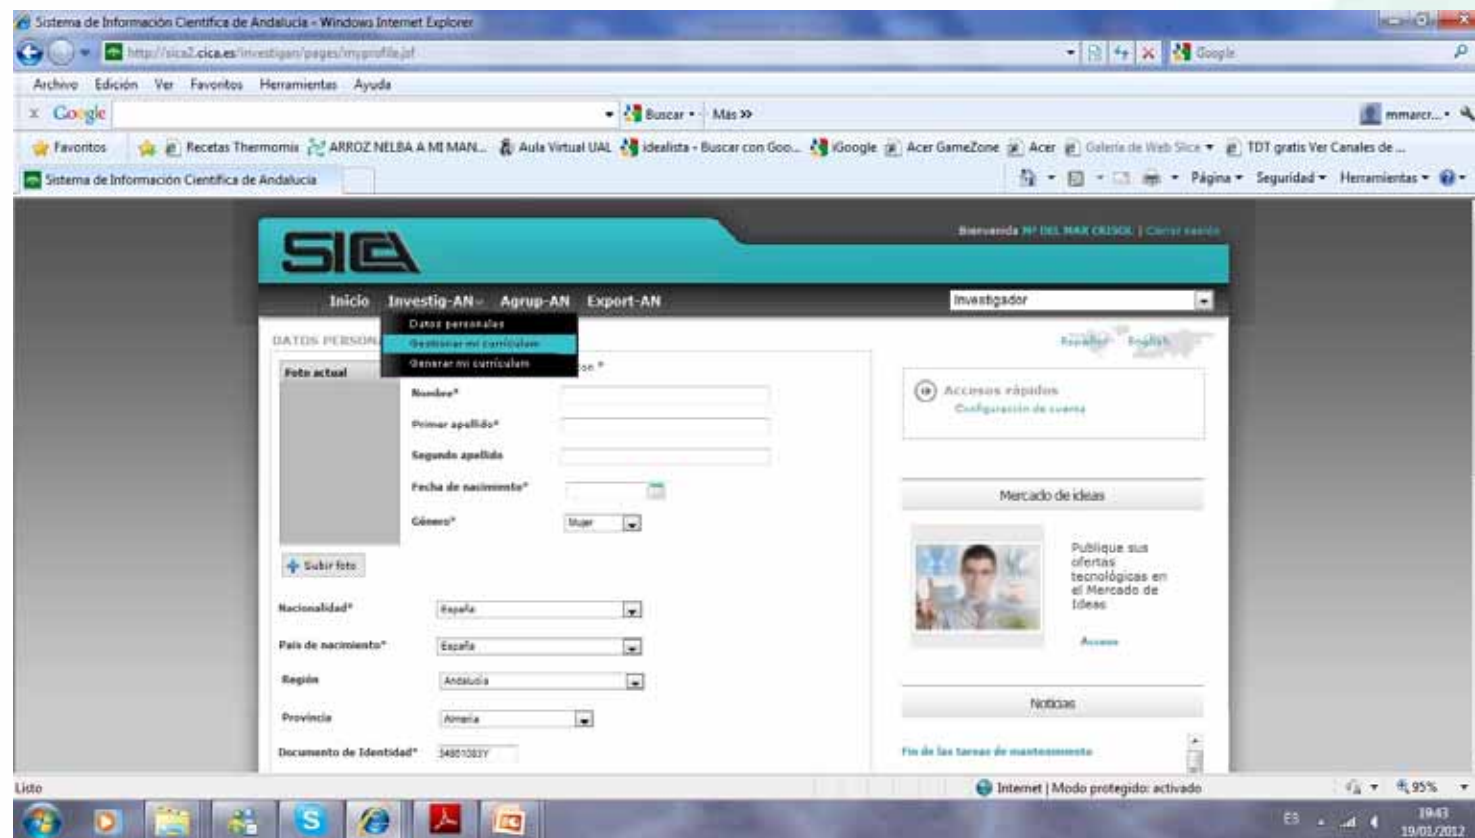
Sistema de Información Científica de Andalucía - Windows Internet Explorer

http://sica2.cica.es/investigan/pages/myprofile.jsf

Google

Archivo Edición Ver Favoritos Herramientas Ayuda

x Google

Buscar • Más »

mmarcr... •

Favoritos Recetas Thermomix ARROZ NELBA A MI MAN... Aula Virtual UAL idealista - Buscar con Goo... iGoogle Acer GameZone Acer Galería de Web Slice • TDT gratis Ver Canales de ...

Sistema de Información Científica de Andalucía

Página • Seguridad • Herramientas •

SICA

Bienvenida Mª DEL MAR CRISOL | Cerrar sesión

Inicio Investig-AN Agrup-AN Export-AN

Investigador

Datos personales
Gestionar mi curriculum
Generar mi curriculum

DATOS PERSON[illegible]

Español English

Foto actual

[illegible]ón *

Nombre*

Primer apellido*

Segundo apellido

Fecha de nacimiento*

Género* Mujer

Subir foto

Nacionalidad* España

País de nacimiento* España

Región Andalucía

Provincia Almería

Documento de Identidad* 34851083Y

Accesos rápidos
Configuración de cuenta

Mercado de ideas

Publique sus ofertas tecnológicas en el Mercado de Ideas

Acceso

Noticias

Fin de las tareas de mantenimiento

Listo

Internet | Modo protegido: activado

95%

ES

19:43
19/01/2012